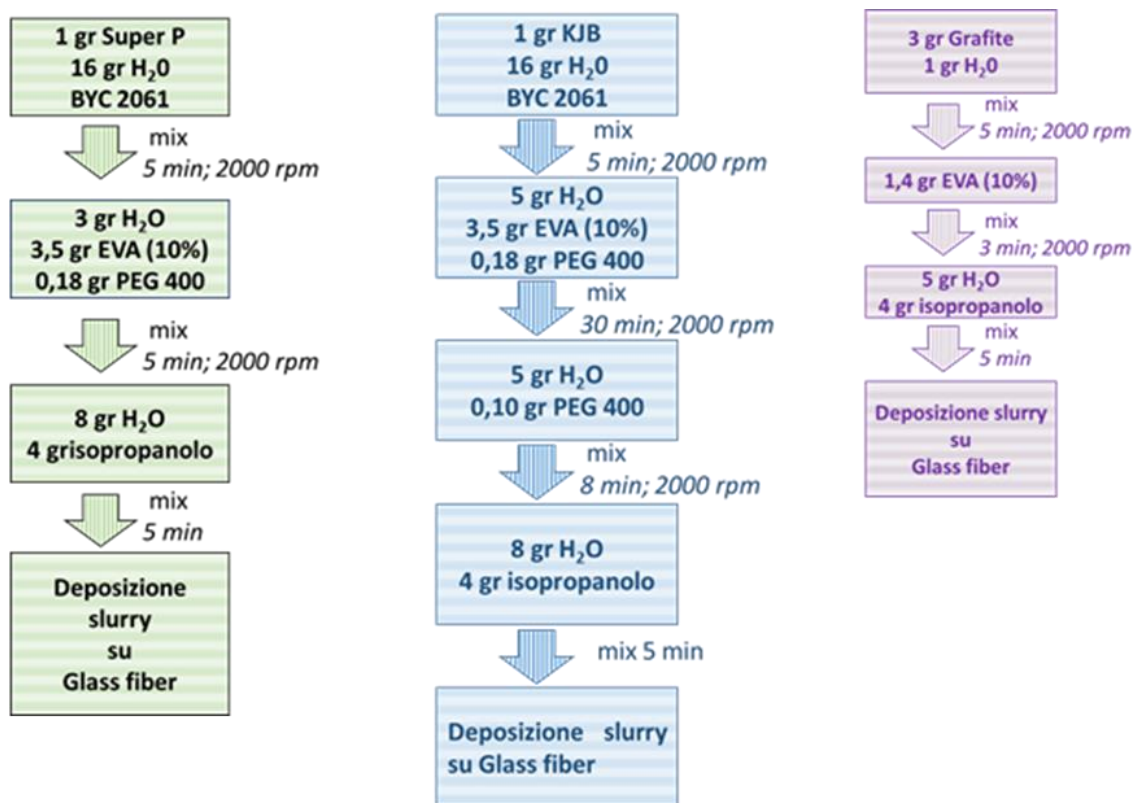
1 gr Super P
16 gr $H_20$
BYC 2061

mix
5 min; 2000 rpm

3 gr $H_2O$
3,5 gr EVA (10%)
0,18 gr PEG 400

mix
5 min; 2000 rpm

8 gr $H_2O$
4 grisopropanolo

mix
5 min

Deposizione
slurry
su
Glass fiber

1 gr KJB
16 gr $H_20$
BYC 2061

mix
5 min; 2000 rpm

5 gr $H_2O$
3,5 gr EVA (10%)
0,18 gr PEG 400

mix
30 min; 2000 rpm

5 gr $H_2O$
0,10 gr PEG 400

mix
8 min; 2000 rpm

8 gr $H_2O$
4 gr isopropanolo

mix 5 min

Deposizione slurry
su Glass fiber

3 gr Grafite
1 gr $H_2O$

mix
5 min; 2000 rpm

1,4 gr EVA (10%)

mix
3 min; 2000 rpm

5 gr $H_2O$
4 gr isopropanolo

mix
5 min

Deposizione slurry
su
Glass fiber